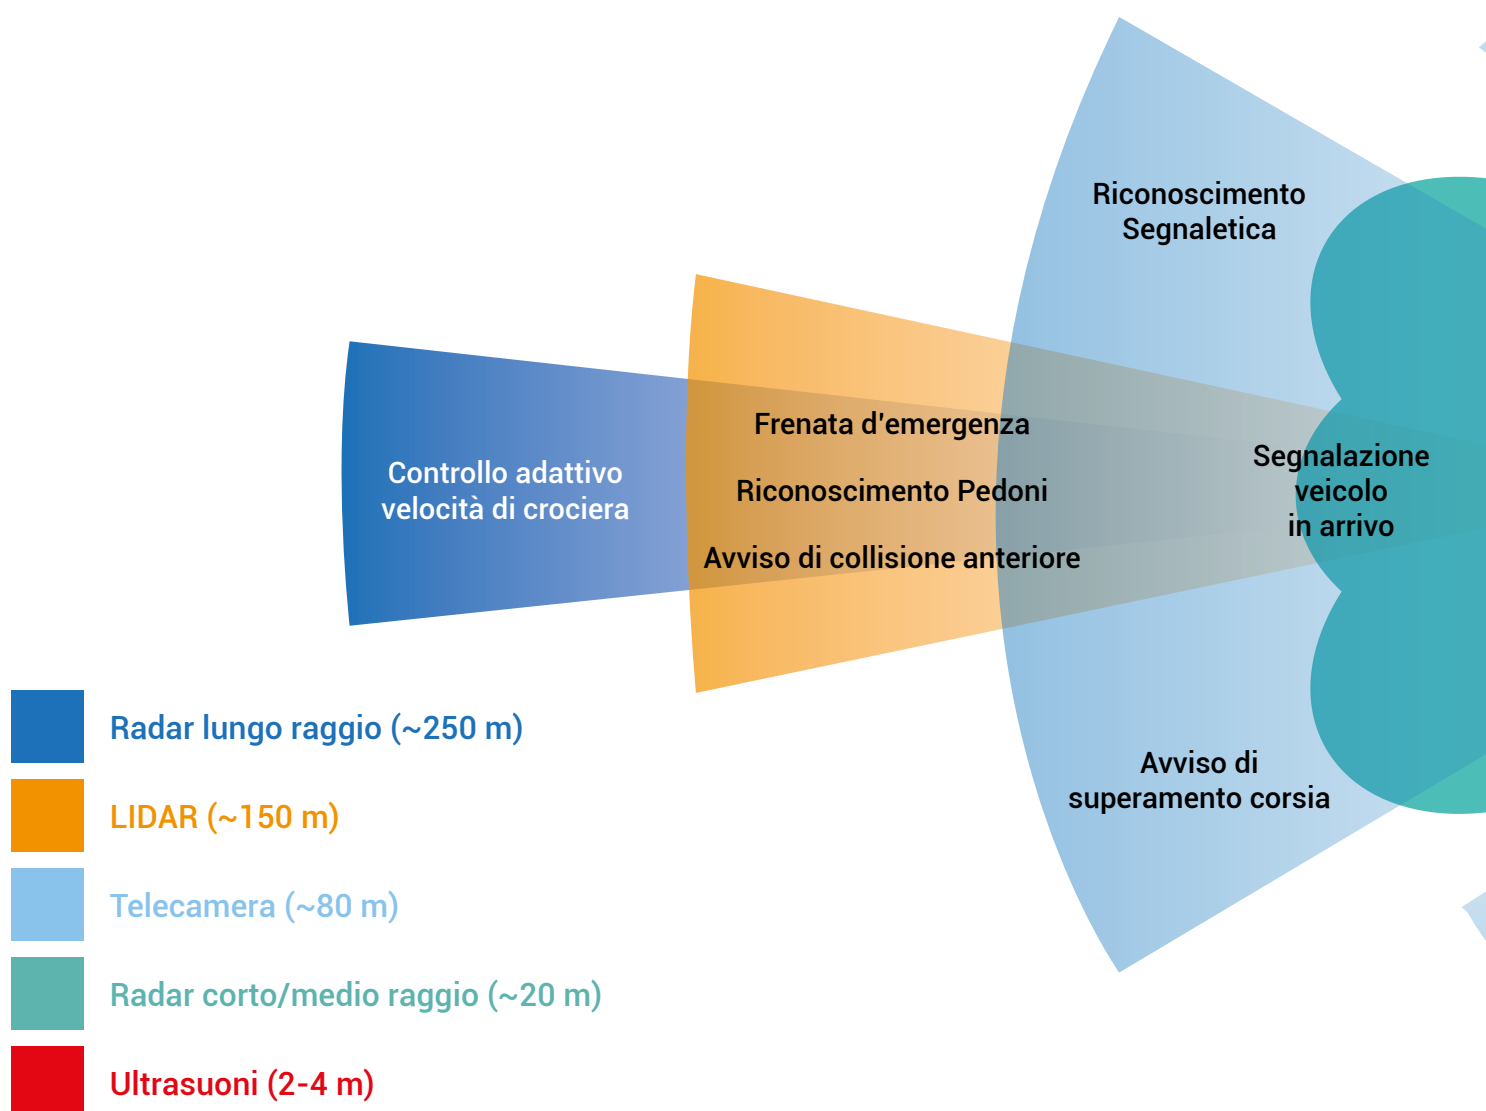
Riconoscimento Segnaletica

Controllo adattivo velocità di crociera

Frenata d'emergenza

Riconoscimento Pedoni

Avviso di collisione anteriore

Segnalazione veicolo in arrivo

Avviso di superamento corsia

Radar lungo raggio (~250 m)

LIDAR (~150 m)

Telecamera (~80 m)

Radar corto/medio raggio (~20 m)

Ultrasuoni (2-4 m)